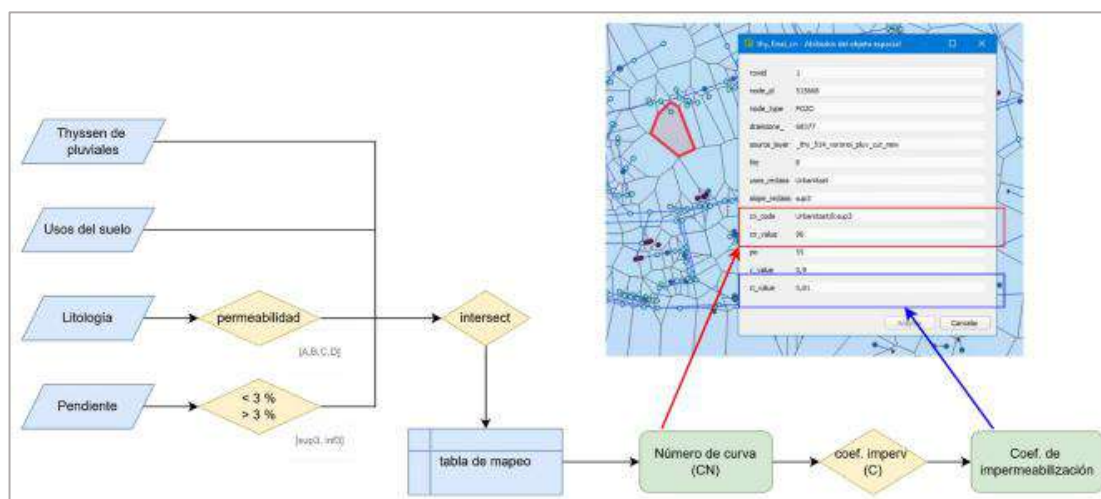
Thyssen de pluviales

Usos del suelo

Litologia

permeabilidad

[A,B,C,D]

intersect

Pendiente

< 3 %
> 3 %

[sup3, inf3]

tabla de mapeo

Número de curva (CN)

coef. imperv (C)

Coef. de impermeabilización

thy_final_cn — Atributos del objeto espacial

| | |
|---|---|
| rowid | 1 |
| node_id | 515668 |
| node_type | POZO |
| drainzone_ | sd177 |
| source_layer | _thy_514_rontinn_pluv_cut_nex |
| fid | 8 |
| uses_reclass | Urbanitzat |
| slope_reclass | sup3 |
| cn_code | UrbanitzatDsup3 |
| cn_value | 96 |
| pe | 11 |
| c_value | 0,9 |
| ci_value | 0,01 |

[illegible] Cancelar